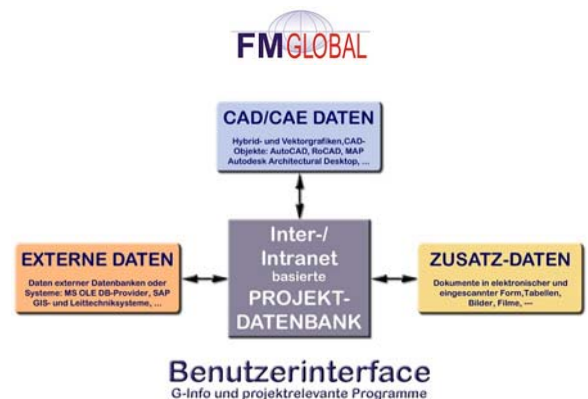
FMGLOBAL

CAD/CAE DATEN

Hybrid- und Vektorgrafiken,CAD-Objekte: AutoCAD, RoCAD, MAP Autodesk Architectural Desktop, ...

EXTERNE DATEN

Daten externer Datenbanken oder Systeme: MS OLE DB-Provider, SAP GIS- und Leittechniksysteme, ...

Inter-/ Intranet basierte PROJEKT-DATENBANK

ZUSATZ-DATEN

Dokumente in elektronischer und eingescannter Form,Tabellen, Bilder, Filme, ---

Benutzerinterface

G-Info und projektrelevante Programme